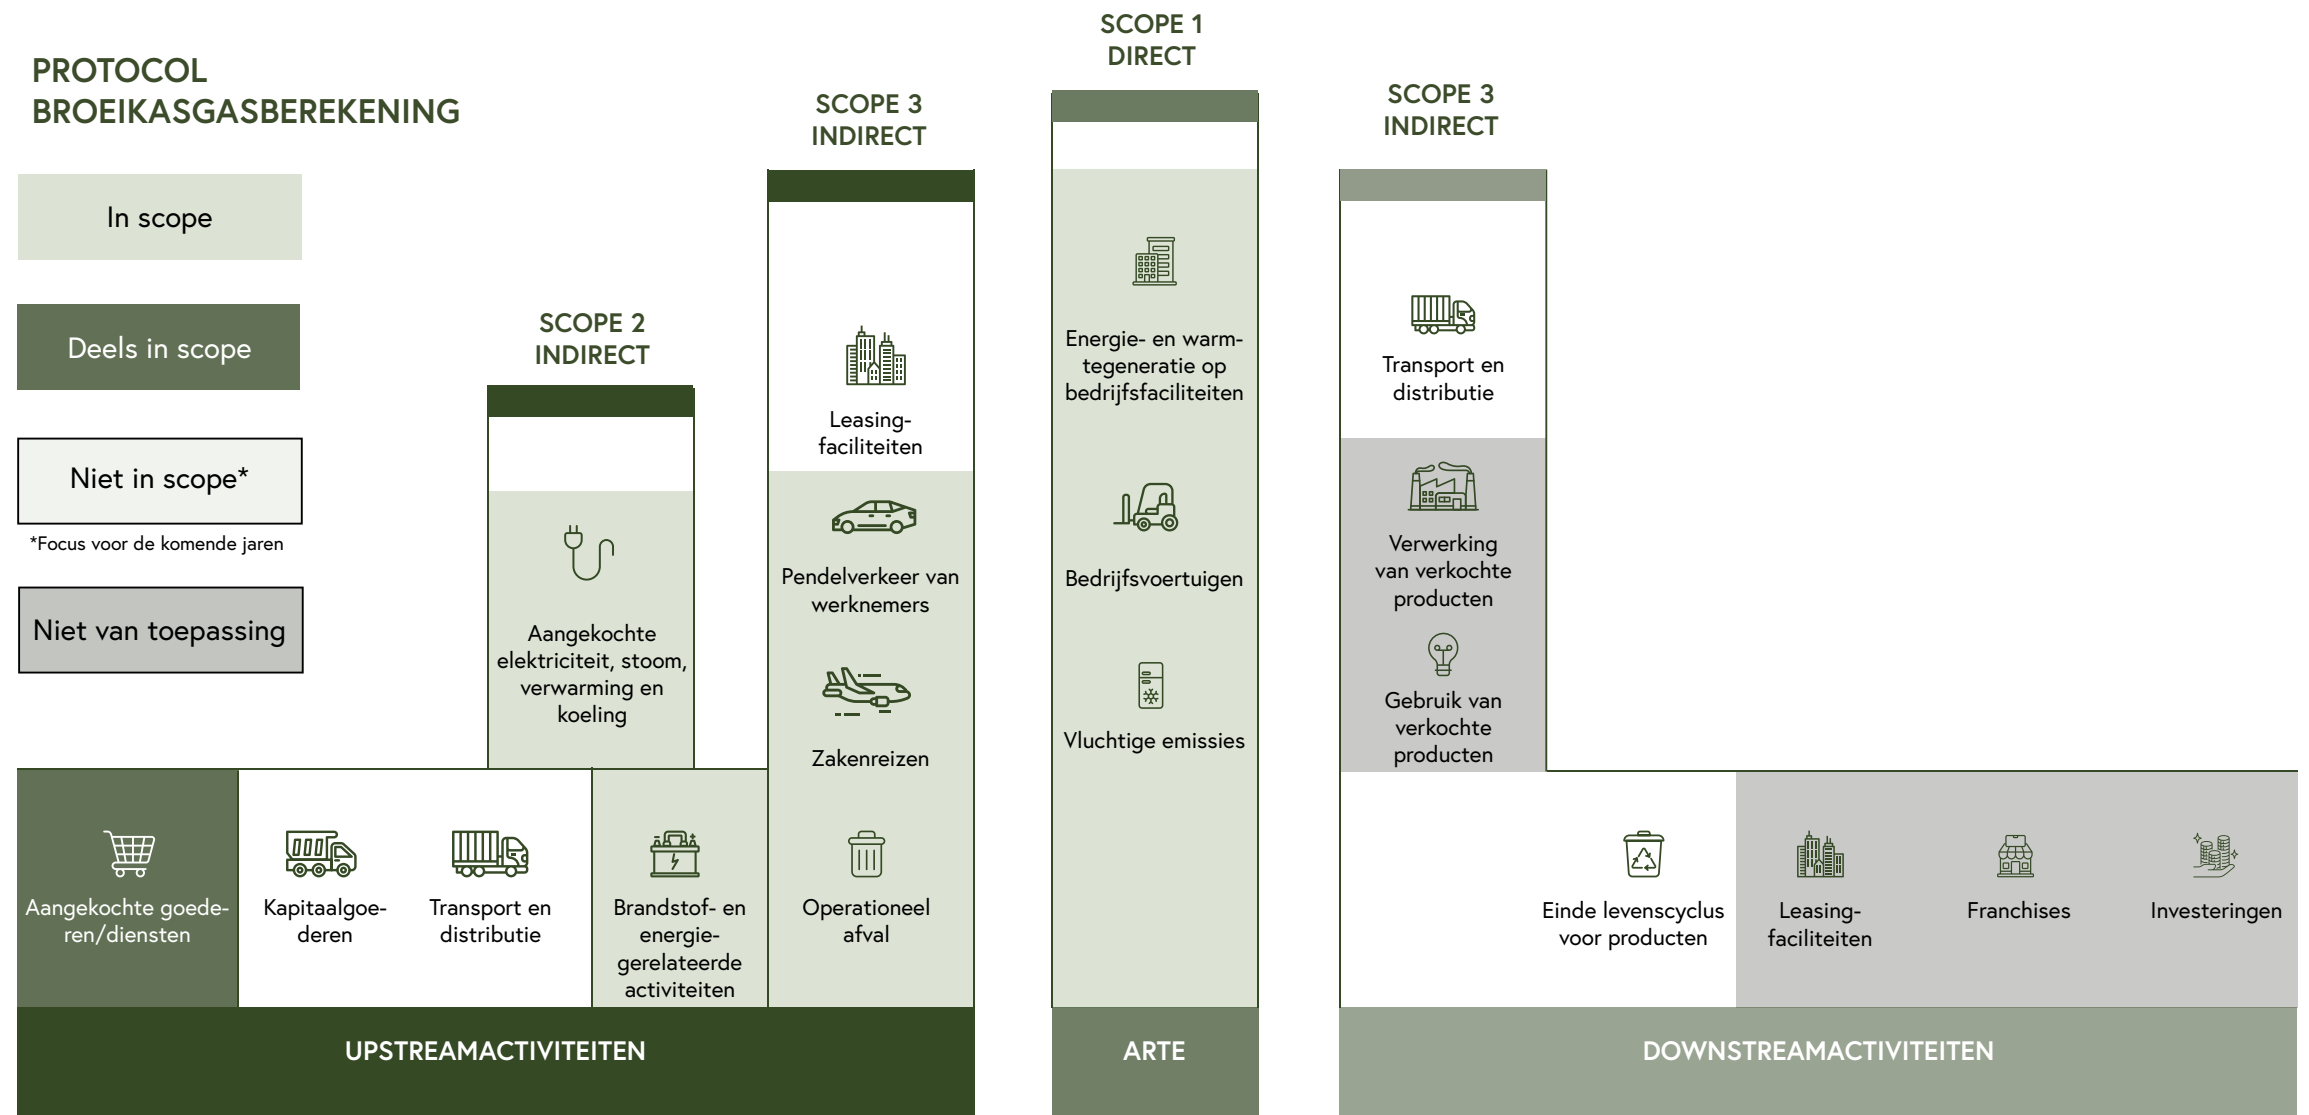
PROTOCOL BROEIKASGASBEREKENING

In scope

Deels in scope

Niet in scope*

*Focus voor de komende jaren

Niet van toepassing

SCOPE 2 INDIRECT

Aangekochte elektriciteit, stoom, verwarming en koeling

SCOPE 3 INDIRECT

Leasing-faciliteiten

Pendelverkeer van werknemers

Zakenreizen

Operationeel afval

SCOPE 1 DIRECT

Energie- en warmtegeneratie op bedrijfsfaciliteiten

Bedrijfsvoertuigen

Vluchtige emissies

SCOPE 3 INDIRECT

Transport en distributie

Verwerking van verkochte producten

Gebruik van verkochte producten

Aangekochte goederen/diensten

Kapitaalgoederen

Transport en distributie

Brandstof- en energiegerelateerde activiteiten

Einde levenscyclus voor producten

Leasing-faciliteiten

Franchises

Investeringen

UPSTREAMACTIVITEITEN

ARTE

DOWNSTREAMACTIVITEITEN